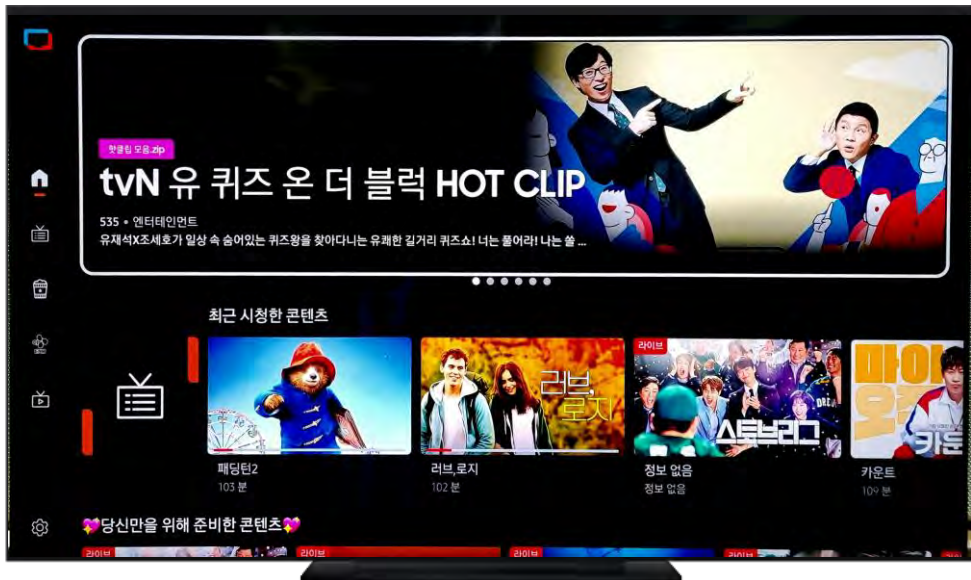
핫클립 모음.zip
tvN 유 퀴즈 온 더 블럭 HOT CLIP
535 • 엔터테인먼트
유재석X조세호가 일상 속 숨어있는 퀴즈왕을 찾아다니는 유쾌한 길거리 퀴즈쇼! 너는 풀어라! 나는 쏠 ...

최근 시청한 콘텐츠

러브, 로지
라이브
스토브리그
마이 웨이
카운트

패딩턴2
103 분
러브,로지
102 분
정보 없음
정보 없음
카운트
109 분

💖당신만을 위해 준비한 콘텐츠💖
라이브
라이브
라이브
라이브